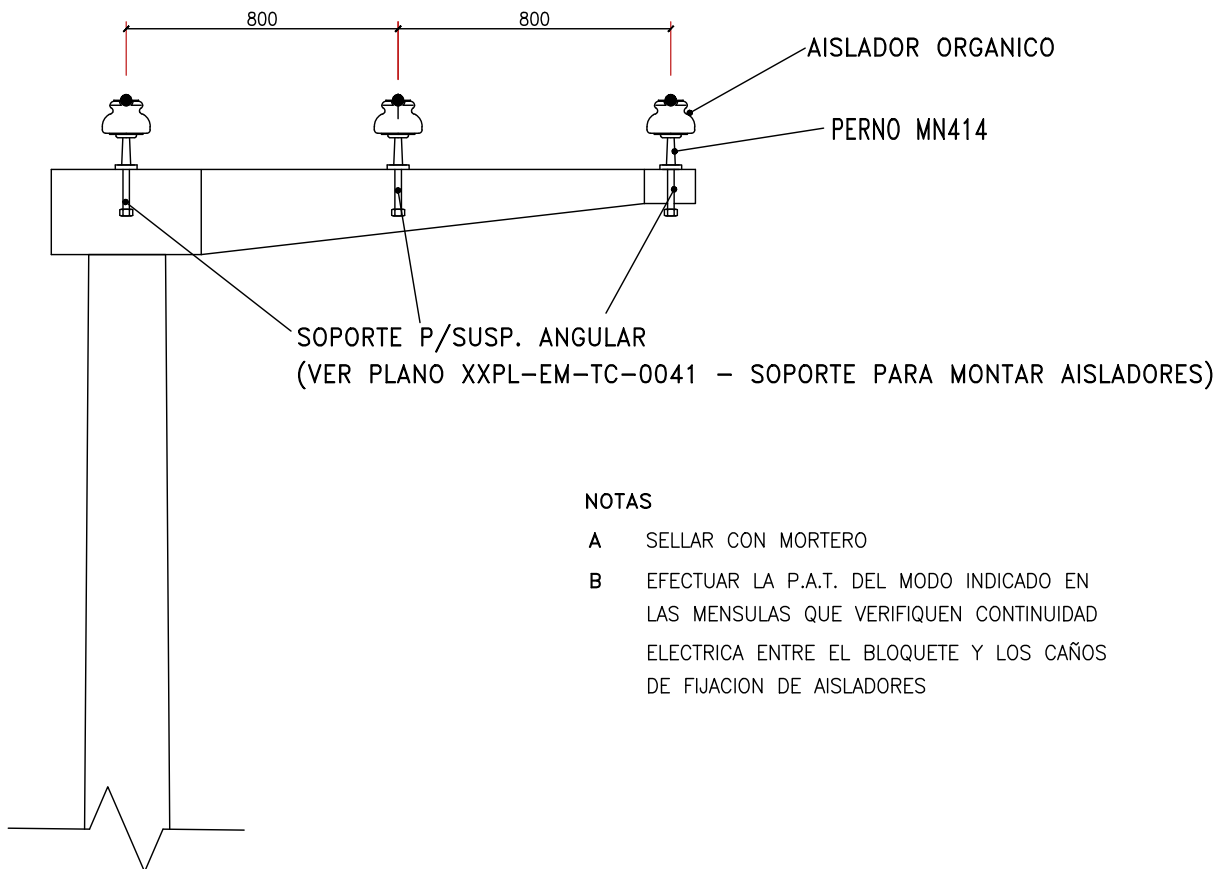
800 800

AISLADOR ORGANICO

PERNO MN414

SOPORTE P/SUSP. ANGULAR
(VER PLANO XXPL-EM-TC-0041 - SOPORTE PARA MONTAR AISLADORES)

NOTAS

A SELLAR CON MORTERO

B EFECTUAR LA P.A.T. DEL MODO INDICADO EN LAS MENSULAS QUE VERIFIQUEN CONTINUIDAD ELECTRICA ENTRE EL BLOQUETE Y LOS CAÑOS DE FIJACION DE AISLADORES